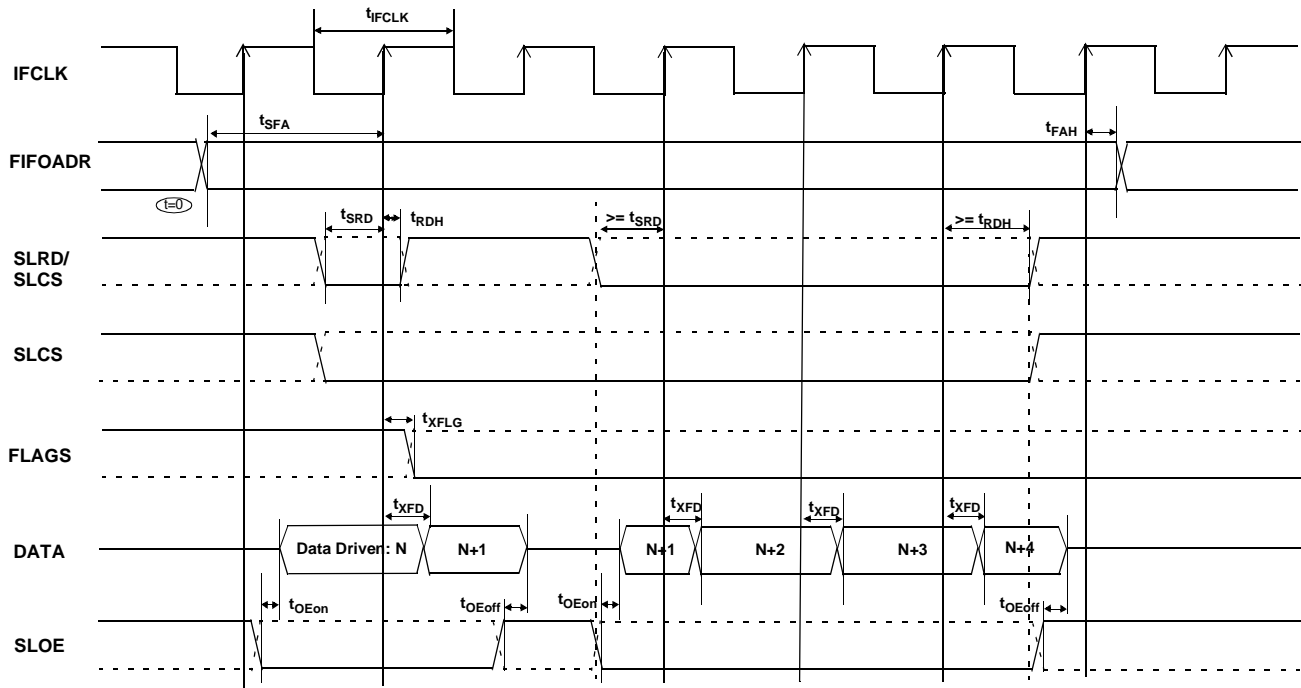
$t_{IFCLK}$

IFCLK

$t_{SFA}$

$t_{FAH}$

FIFOADR

t=0

$t_{SRD}$

$t_{RDH}$

>= $t_{SRD}$

>= $t_{RDH}$

SLRD/ SLCS

SLCS

$t_{XFLG}$

FLAGS

$t_{XFD}$

$t_{XFD}$

$t_{XFD}$

$t_{XFD}$

DATA

Data Driven: N

N+1

N+1

N+2

N+3

N+4

$t_{OEon}$

$t_{OEoff}$

$t_{OEon}$

$t_{OEoff}$

SLOE